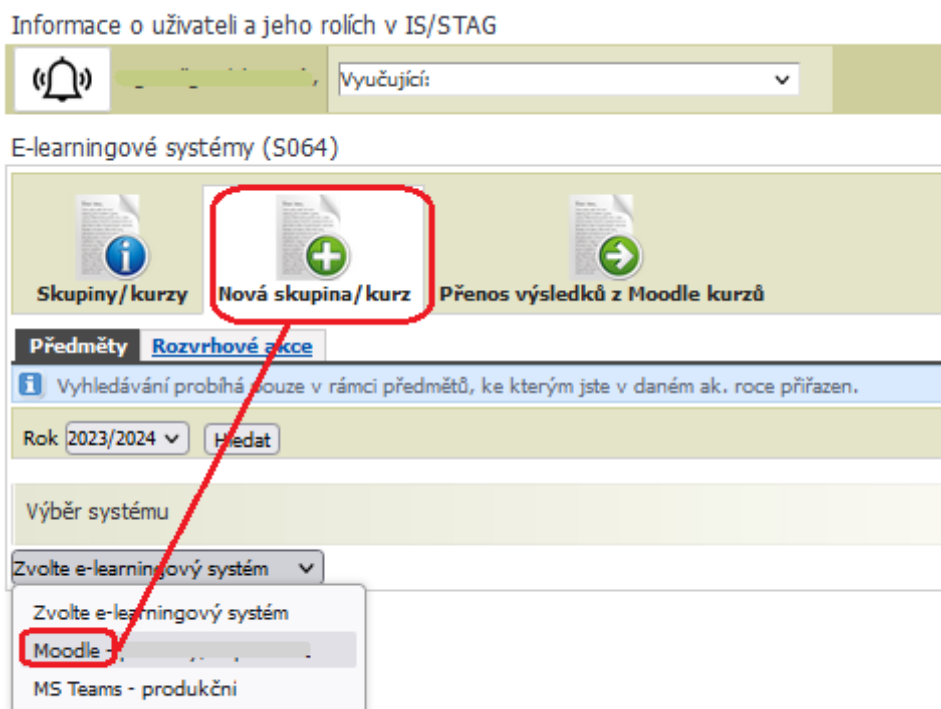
Informace o uživateli a jeho rolích v IS/STAG

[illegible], Vyučující:

E-learningové systémy (S064)

Skupiny/kurzy

Nová skupina/kurz

Přenos výsledků z Moodle kurzů

Předměty

Rozvrhové akce

Vyhledávání probíhá pouze v rámci předmětů, ke kterým jste v daném ak. roce přiřazen.

Rok 2023/2024

Hledat

Výběr systému

Zvolte e-learningový systém

Zvolte e-learningový systém

Moodle - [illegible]

MS Teams - produkční